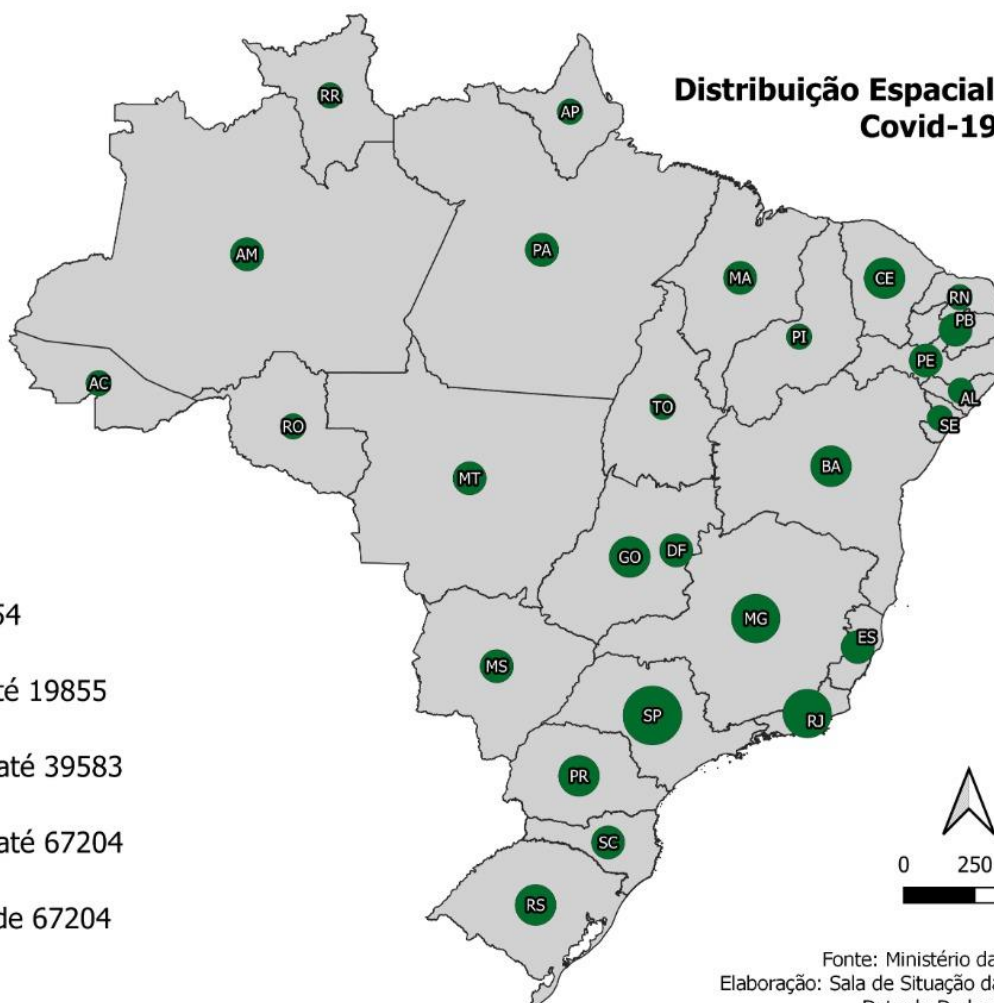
Distribuição Espacial
Covid-19

RR
AP
AM
PA
MA
CE
RN
PB
PI
PE
AL
SE
AC
RO
TO
MT
BA
GO
DF
MG
ES
MS
SP
RJ
PR
SC
RS

54
até 19855
até 39583
até 67204
de 67204

0 250

Fonte: Ministério da
Elaboração: Sala de Situação d
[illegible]